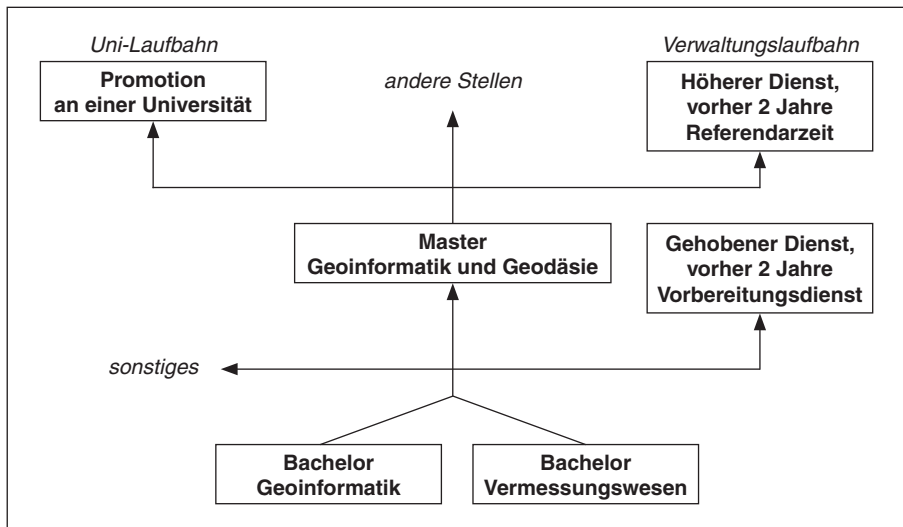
Uni-Laufbahn

Promotion an einer Universität

andere Stellen

Verwaltungslaufbahn

Höherer Dienst, vorher 2 Jahre Referendarzeit

Master Geoinformatik und Geodäsie

Gehobener Dienst, vorher 2 Jahre Vorbereitungsdienst

sonstiges

Bachelor Geoinformatik

Bachelor Vermessungswesen